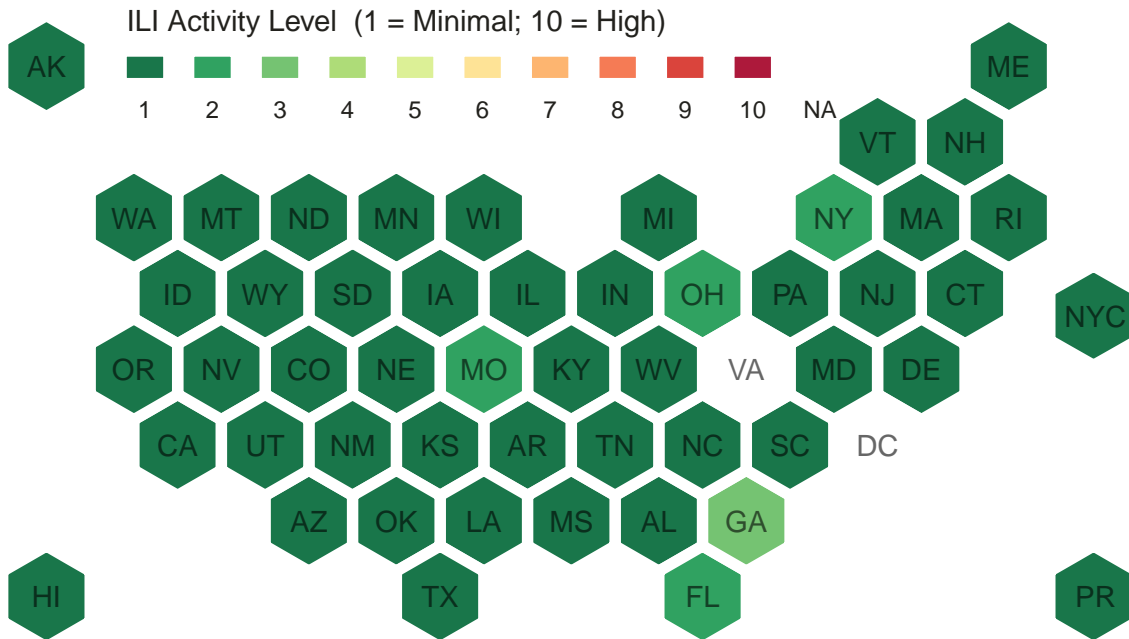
ILI Activity Level (1 = Minimal; 10 = High)

1 2 3 4 5 6 7 8 9 10 NA

AK

ME

VT NH

WA MT ND MN WI MI NY MA RI

ID WY SD IA IL IN OH PA NJ CT

NYC

OR NV CO NE MO KY WV VA MD DE

CA UT NM KS AR TN NC SC DC

AZ OK LA MS AL GA

HI

TX FL

PR